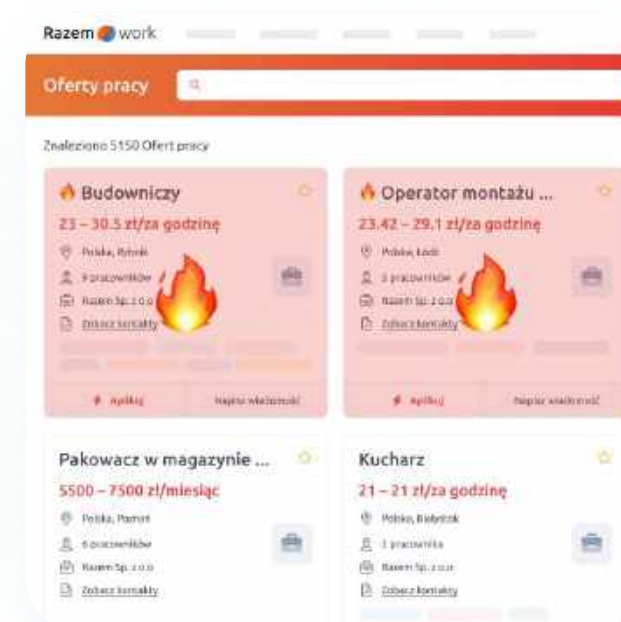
Razem work

Oferty pracy

Znaleziono 5150 Ofert pracy

Budowniczy
23 – 30.5 zł/za godzinę
Polska, Rybnik
9 pracowników
Razem Sp. z o.o.
Zobacz kontakty
Aplikuj
Napisz wiadomość

Operator montażu ...
23.42 – 29.1 zł/za godzinę
Polska, Łódź
3 pracowników
Razem Sp. z o.o.
Zobacz kontakty
Aplikuj
Napisz wiadomość

Pakowacz w magazynie ...
5500 – 7500 zł/miesiąc
Polska, Pomorz
6 pracowników
Razem Sp. z o.o.
Zobacz kontakty

Kucharz
21 – 21 zł/za godzinę
Polska, Białystok
1 pracownika
Razem Sp. z o.o.
Zobacz kontakty